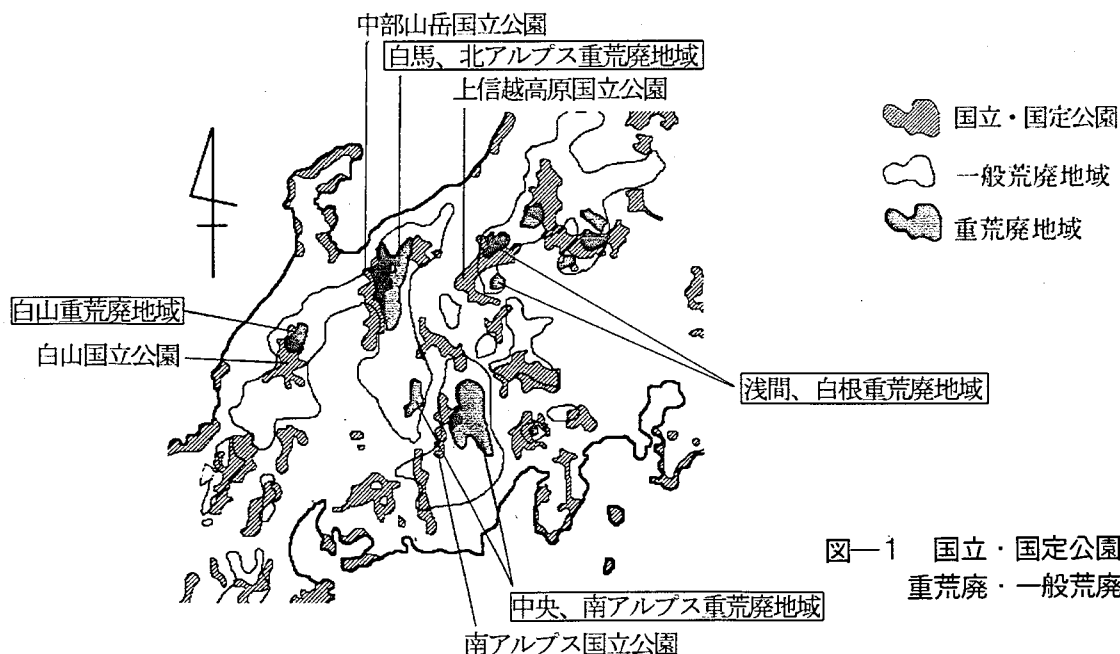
中部山岳国立公園
白馬、北アルプス重荒廃地域
上信越高原国立公園
国立・国定公園
一般荒廃地域
重荒廃地域
白山重荒廃地域
白山国立公園
浅間、白根重荒廃地域
中央、南アルプス重荒廃地域
南アルプス国立公園
図—1 国立・国定公園
重荒廃・一般荒廃